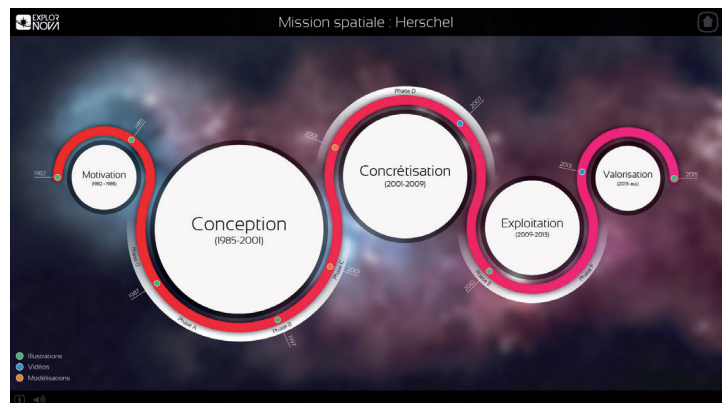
EXPLOR NOVA

Mission spatiale : Herschel

Motivation
(1982 - 1985)

1982

1985

Conception
(1985-2001)

Phase 0

1987

Phase A

Phase B

1997

Concrétisation
(2001-2009)

Phase C

2001

Phase D

2009

2005

Exploitation
(2009-2013)

Phase E

2013

Phase F

Valorisation
(2013 - ...)

2013

2015

Illustrations
Vidéos
Modélisations